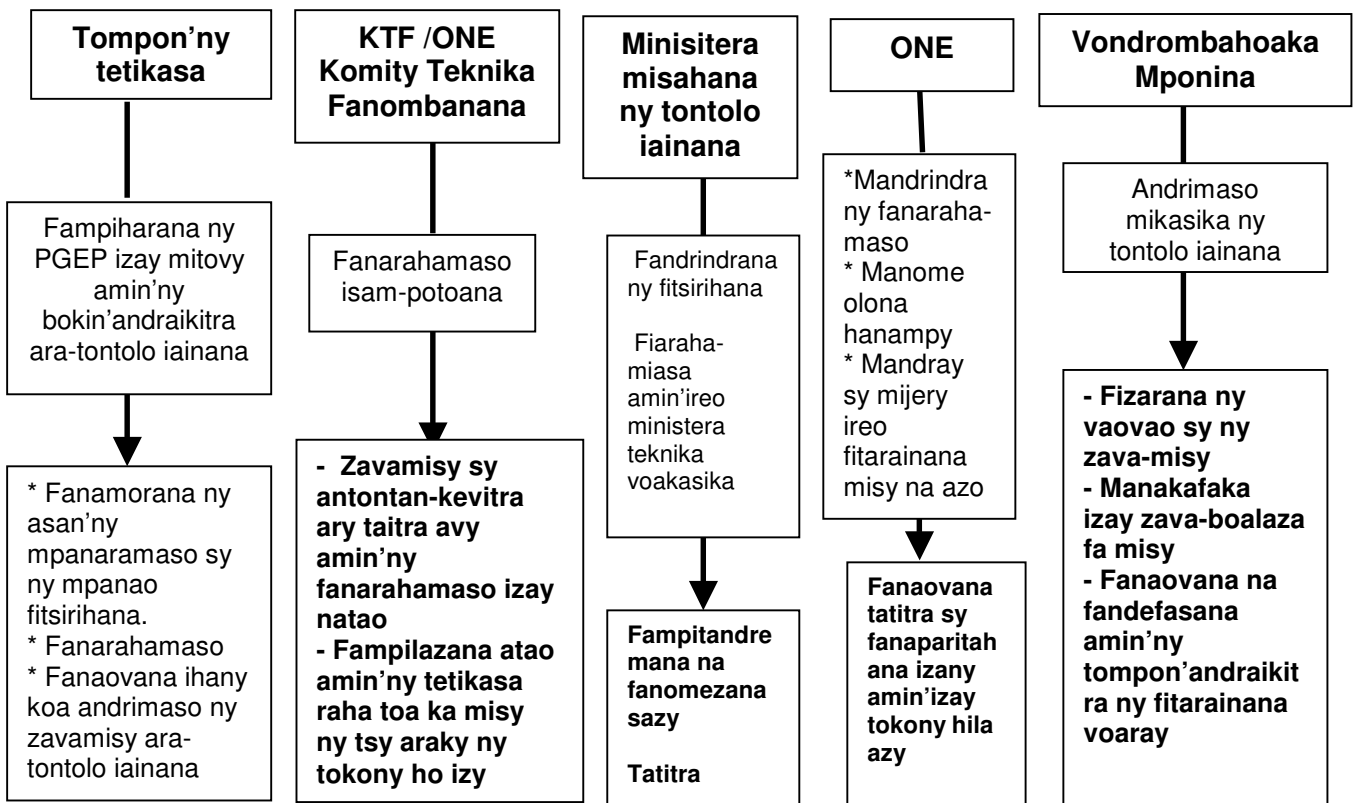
Tompon'ny tetikasa

Fampiharana ny PGEP izay mitovy amin'ny bokin'andraikitra ara-tontolo iainana

* Fanamorana ny asan'ny mpanaramaso sy ny mpanao fitsirihana.
* Fanarahamaso
* Fanaovana ihany koa andrimaso ny zavamisy ara-tontolo iainana

KTF /ONE Komity Teknika Fanombanana

Fanarahamaso isam-potoana

- Zavamisy sy antontan-kevitra ary taitra avy amin'ny fanarahamaso izay natao
- Fampilazana atao amin'ny tetikasa raha toa ka misy ny tsy araky ny tokony ho izy

Minisitera misahana ny tontolo iainana

Fandrindrana ny fitsirihana

Fiarahamiasa amin'ireo ministera teknika voakasika

Fampitandremana na fanomezana sazy

Tatitra

ONE

*Mandrindra ny fanarahamaso
* Manome olona hanampy
* Mandray sy mijery ireo fitarainana misy na azo

Fanaovana tatitra sy fanaparitahana izany amin'izay tokony hila azy

Vondrombahoaka Mponina

Andrimaso mikasika ny tontolo iainana

- Fizarana ny vaovao sy ny zava-misy
- Manakafaka izay zava-boalaza fa misy
- Fanaovana na fandefasana amin'ny tompon'andraikitra ny fitarainana voaray